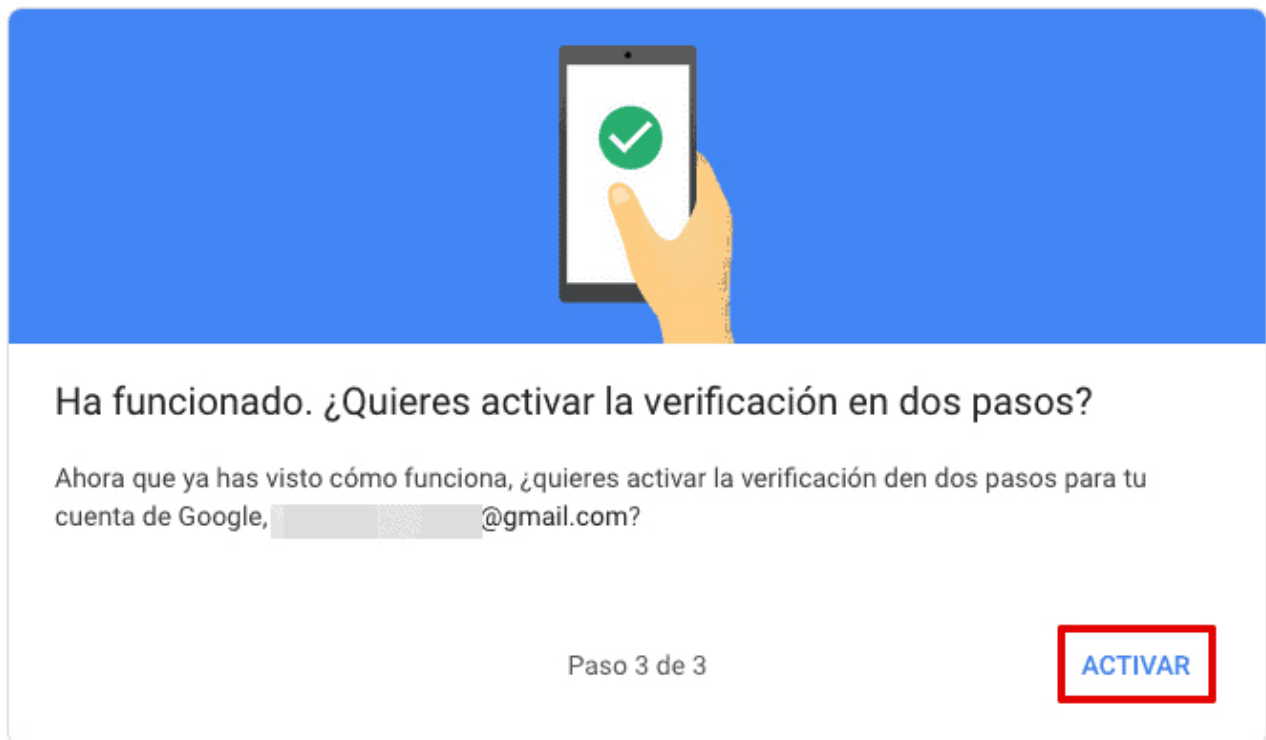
Ha funcionado. ¿Quieres activar la verificación en dos pasos?

Ahora que ya has visto cómo funciona, ¿quieres activar la verificación den dos pasos para tu cuenta de Google, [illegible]@gmail.com?

Paso 3 de 3

ACTIVAR